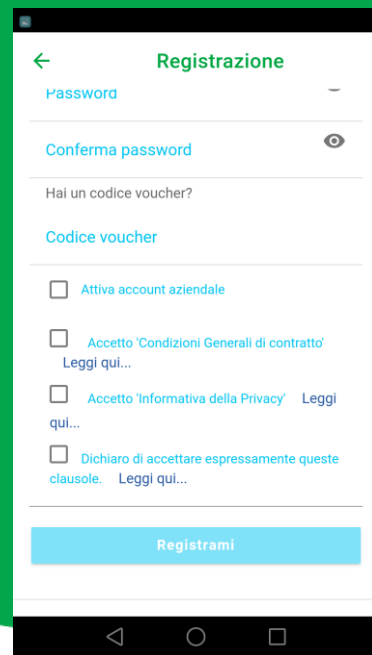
Registrazione

Password

Conferma password

Hai un codice voucher?

Codice voucher

Attiva account aziendale

Accetto 'Condizioni Generali di contratto' Leggi qui...

Accetto 'Informativa della Privacy' Leggi qui...

Dichiaro di accettare espressamente queste clausole. Leggi qui...

Registrami